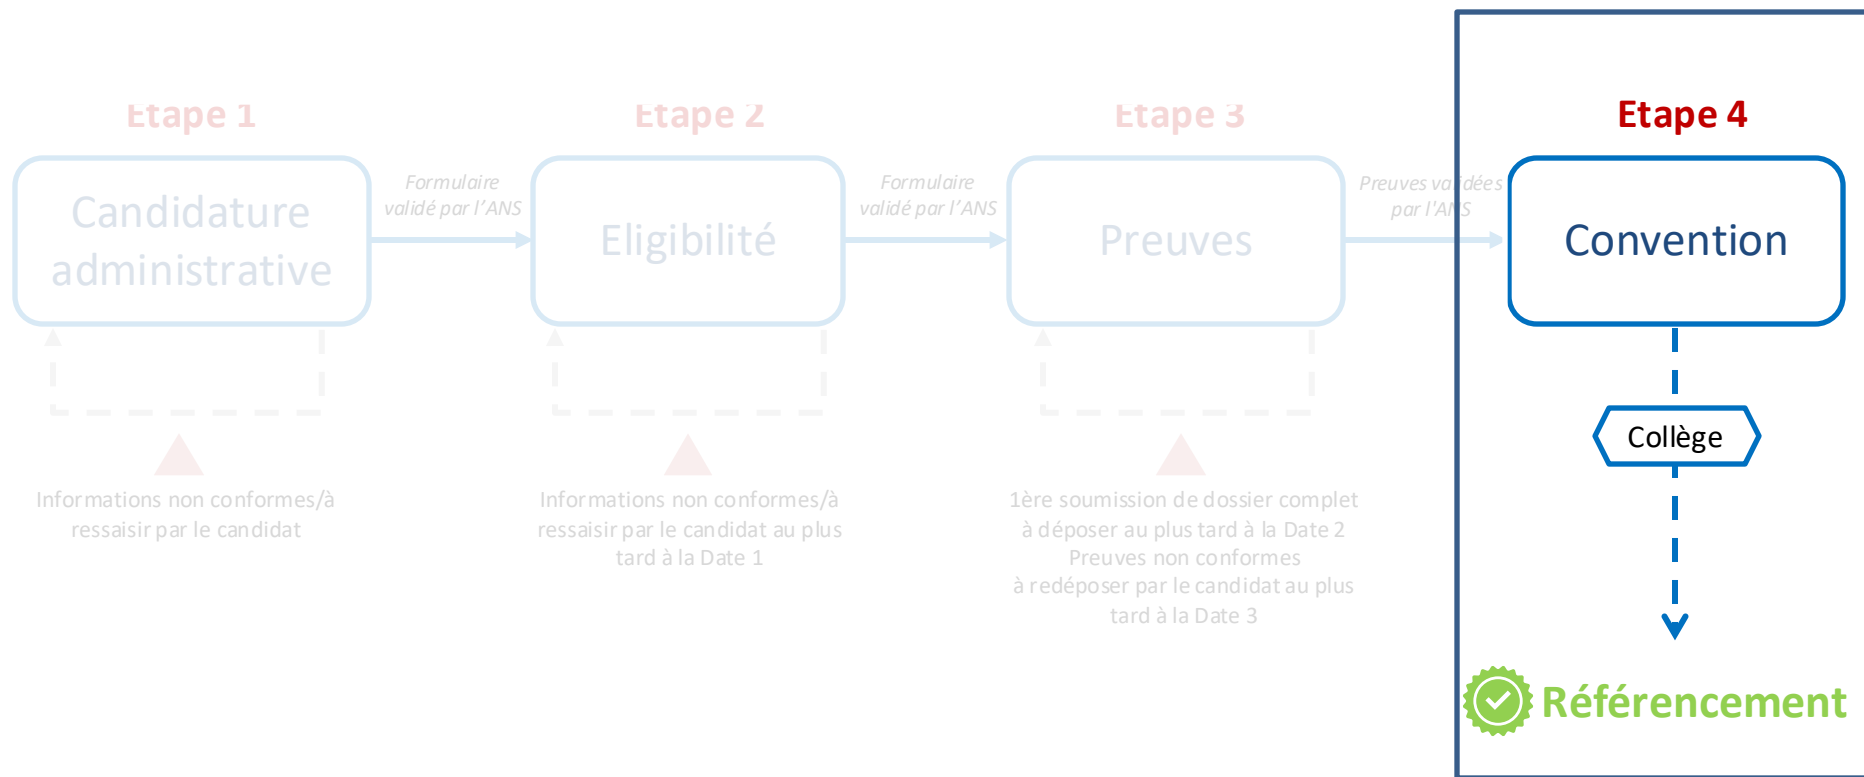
Etape 1

Candidature administrative

Formulaire validé par l'ANS

Etape 2

Eligibilité

Formulaire validé par l'ANS

Etape 3

Preuves

Preuves validées par l'ANS

Etape 4

Convention

Informations non conformes/à ressaisir par le candidat

Informations non conformes/à ressaisir par le candidat au plus tard à la Date 1

1ère soumission de dossier complet à déposer au plus tard à la Date 2
Preuves non conformes à redéposer par le candidat au plus tard à la Date 3

Collège

Référencement